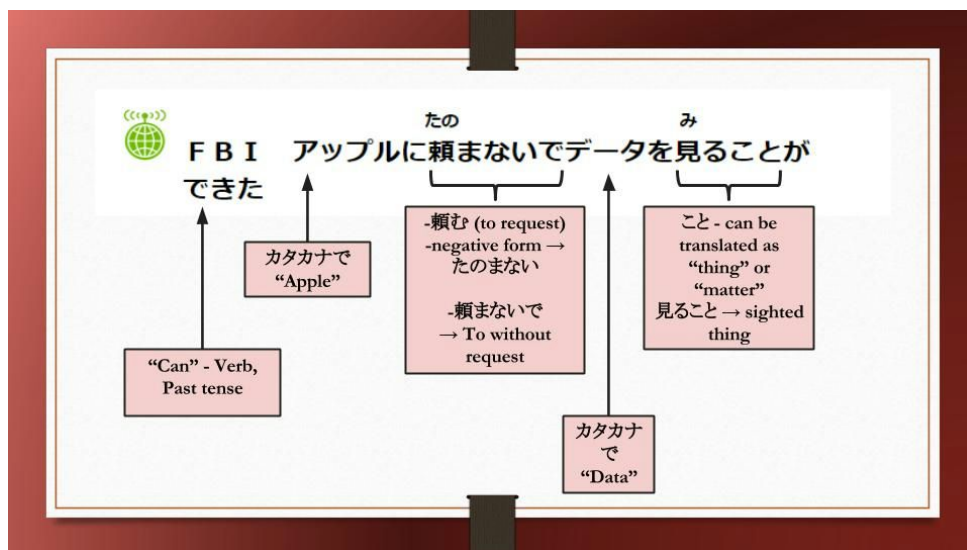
たの　み
ＦＢＩ　アップルに頼まないでデータを見ることができた

カタカナで "Apple"

"Can" - Verb, Past tense

-頼む (to request)
-negative form → たのまない

-頼まないで → To without request

カタカナで "Data"

こと - can be translated as "thing" or "matter"
見ること → sighted thing